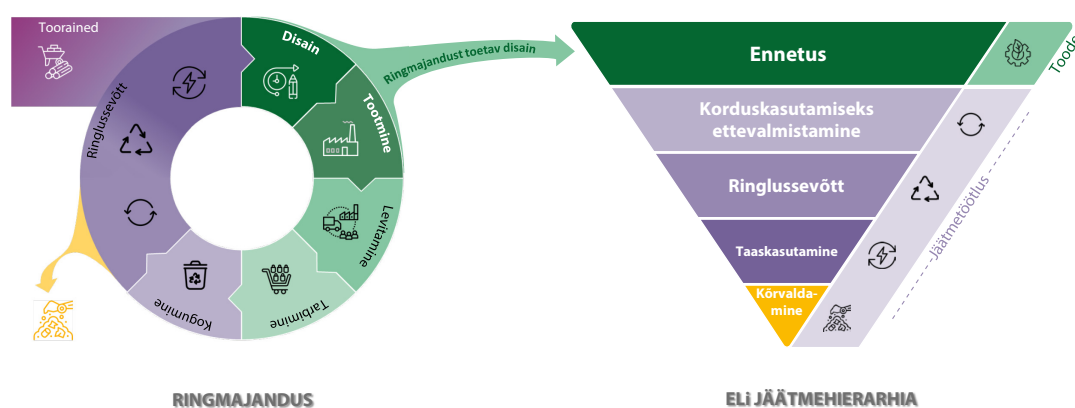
Toorained

Disain

Tootmine

Levitamine

Tarbimine

Kogumine

Ringlussevõtt

Ringmajandust toetav disain

Ennetus

Toode

Korduskasutamiseks ettevalmistamine

Ringlussevõtt

Taaskasutamine

Kõrvaldamine

Jäätmetöötlus

RINGMAJANDUS

ELi JÄÄTMEHIERARHIA